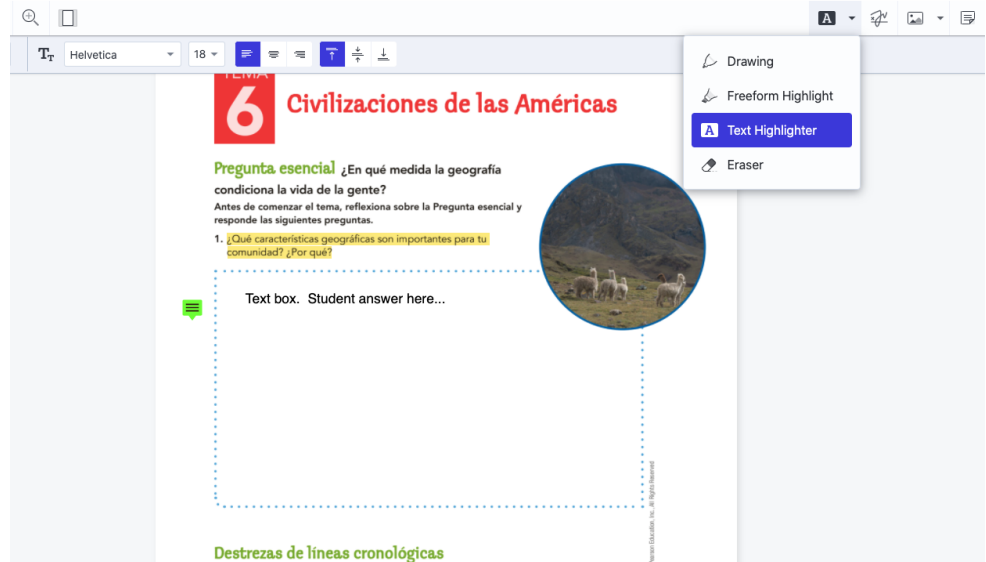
Helvetica 18

Drawing
Freeform Highlight
Text Highlighter
Eraser

TEMA
6
Civilizaciones de las Américas

Pregunta esencial ¿En qué medida la geografía condiciona la vida de la gente?

Antes de comenzar el tema, reflexiona sobre la Pregunta esencial y responde las siguientes preguntas.

1. ¿Qué características geográficas son importantes para tu comunidad? ¿Por qué?

Text box. Student answer here...

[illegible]earson Education, Inc., All Rights Reserved

Destrezas de líneas cronológicas